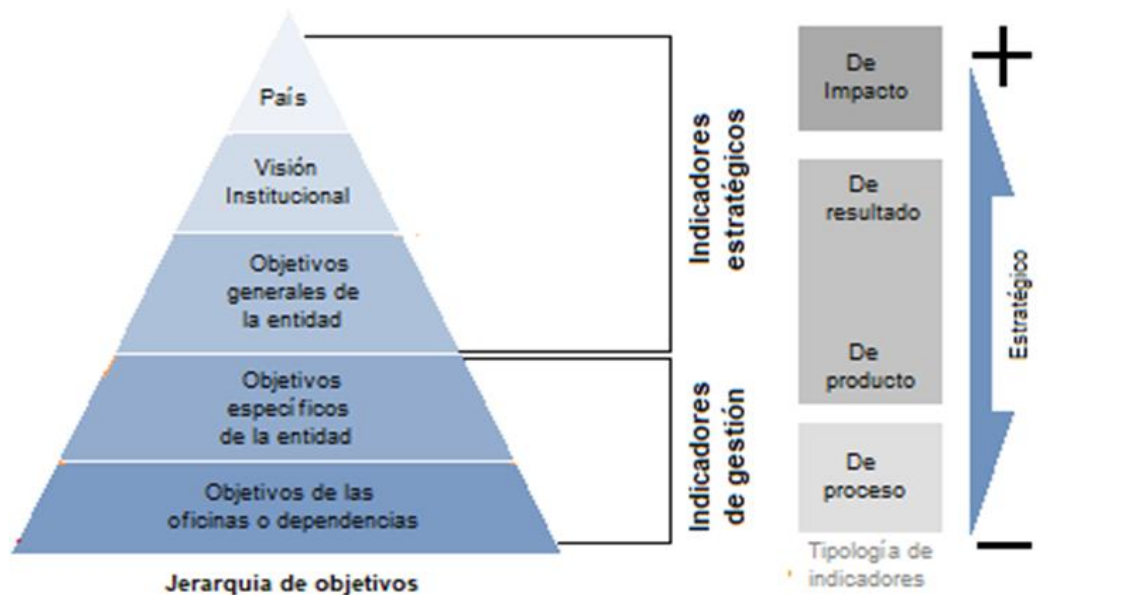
País

Visión Institucional

Objetivos generales de la entidad

Objetivos específicos de la entidad

Objetivos de las oficinas o dependencias

Jerarquia de objetivos

Indicadores estratégicos

Indicadores de gestión

De Impacto

De resultado

De producto

De proceso

Tipología de indicadores

+

Estratégico

−